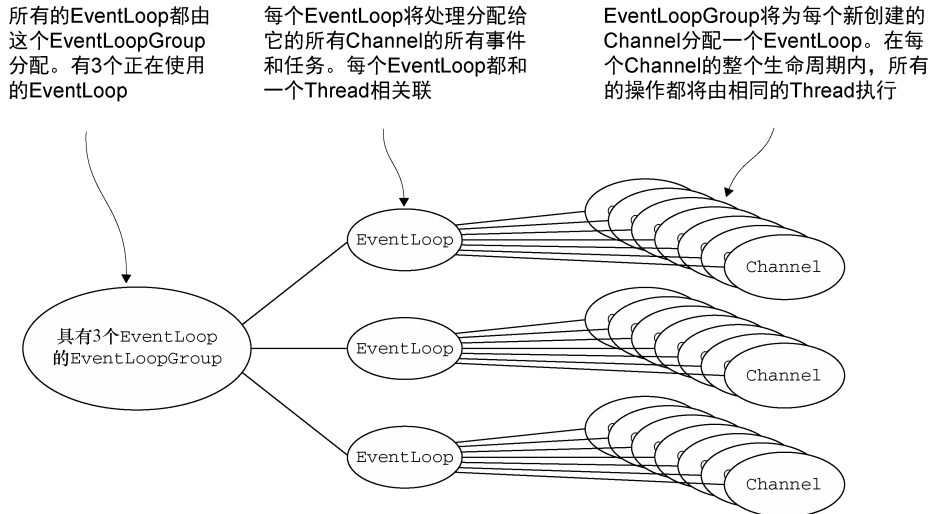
所有的EventLoop都由这个EventLoopGroup分配。有3个正在使用的EventLoop

每个EventLoop将处理分配给它的所有Channel的所有事件和任务。每个EventLoop都和一个Thread相关联

EventLoopGroup将为每个新创建的Channel分配一个EventLoop。在每个Channel的整个生命周期内，所有的操作都将由相同的Thread执行

具有3个EventLoop的EventLoopGroup

EventLoop

EventLoop

EventLoop

Channel

Channel

Channel